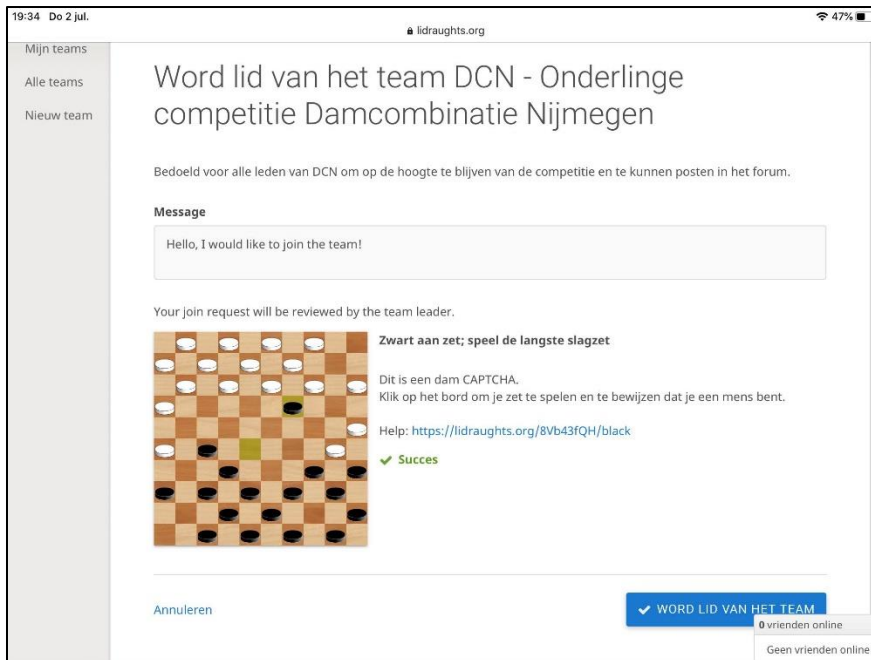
19:34 Do 2 jul.
lidraughts.org
47%

Mijn teams
Alle teams
Nieuw team

Word lid van het team DCN - Onderlinge competitie Damcombinatie Nijmegen

Bedoeld voor alle leden van DCN om op de hoogte te blijven van de competitie en te kunnen posten in het forum.

Message

Hello, I would like to join the team!

Your join request will be reviewed by the team leader.

Zwart aan zet; speel de langste slagzet

Dit is een dam CAPTCHA.
Klik op het bord om je zet te spelen en te bewijzen dat je een mens bent.

Help: https://lidraughts.org/8Vb43fQH/black

✔ Succes

Annuleren

✔ WORD LID VAN HET TEAM

0 vrienden online

Geen vrienden online